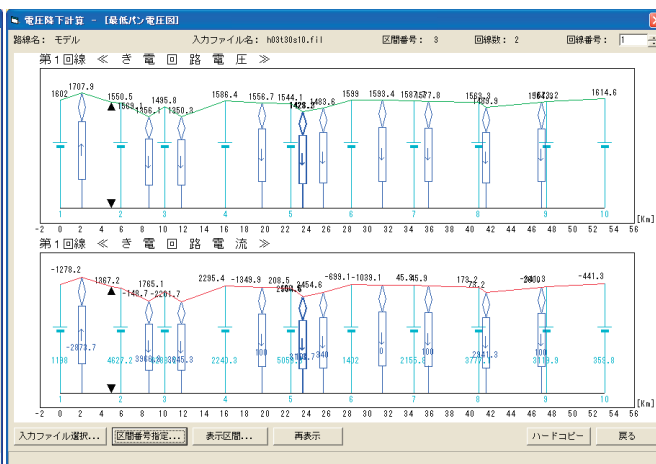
電圧降下計算 － [最低パン電圧図]

路線名： モデル　　入力ファイル名： h03t30s10.fil　　区間番号： 3　　回線数： 2　　回線番号： 1

第１回線 ≪ き 電 回 路 電 圧 ≫

1602　1707.9　1550.5　1569　1356.1　1495.8　1350.3　1586.4　1556.7　1544.1　1429.8　1483.6　1599　1593.4　1587.7　1577.8　1583.3　1489.9　1564.3　1573.2　1614.6

1　2　3　4　5　6　7　8　9　10

-2　0　2　4　6　8　10　12　14　16　18　20　22　24　26　28　30　32　34　36　38　40　42　44　46　48　50　52　54　56 [Km]

第１回線 ≪ き 電 回 路 電 流 ≫

-1278.2　1367.2　1765.1　-148.7　-2201.7　2295.4　-1349.9　208.5　2604.6　3454.6　-699.1　-1039.1　45.8　45.9　173.2　-73.2　-28.0　20.3　-441.3

-2873.7　1198　4627.2　3966.8　3835.3　2240.3　100　5058.7　100.7　340　1402　0　2155.8　100　3770.7　2341.3　3779.3　100　358.8

1　2　3　4　5　6　7　8　9　10

-2　0　2　4　6　8　10　12　14　16　18　20　22　24　26　28　30　32　34　36　38　40　42　44　46　48　50　52　54　56 [Km]

入力ファイル選択...　区間番号指定...　表示区間...　再表示　ハードコピー　戻る